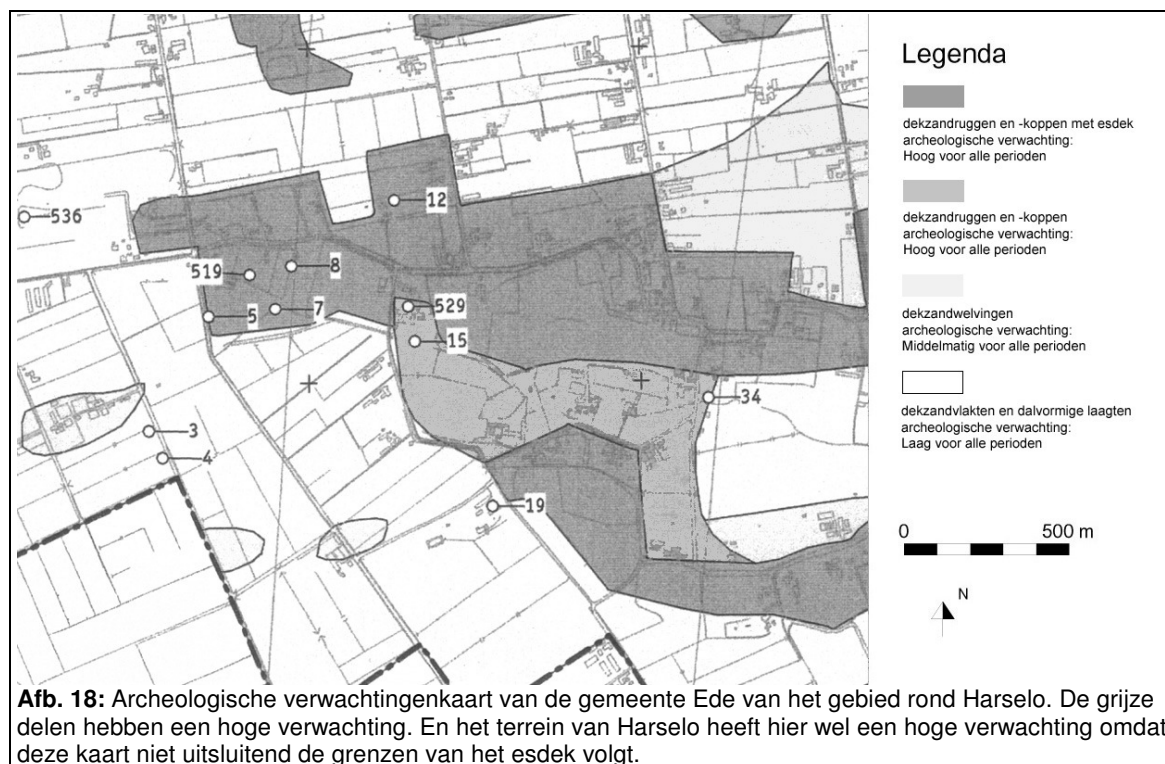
536

12

519

8

5

7

529

15

34

3

4

19

Legenda

dekzandruggen en -koppen met esdek
archeologische verwachting:
Hoog voor alle perioden

dekzandruggen en -koppen
archeologische verwachting:
Hoog voor alle perioden

dekzandwelvingen
archeologische verwachting:
Middelmatig voor alle perioden

dekzandvlakten en dalvormige laagten
archeologische verwachting:
Laag voor alle perioden

0 500 m

N

**Afb. 18:** Archeologische verwachtingenkaart van de gemeente Ede van het gebied rond Harselo. De grijze delen hebben een hoge verwachting. En het terrein van Harselo heeft hier wel een hoge verwachting omdat deze kaart niet uitsluitend de grenzen van het esdek volgt.